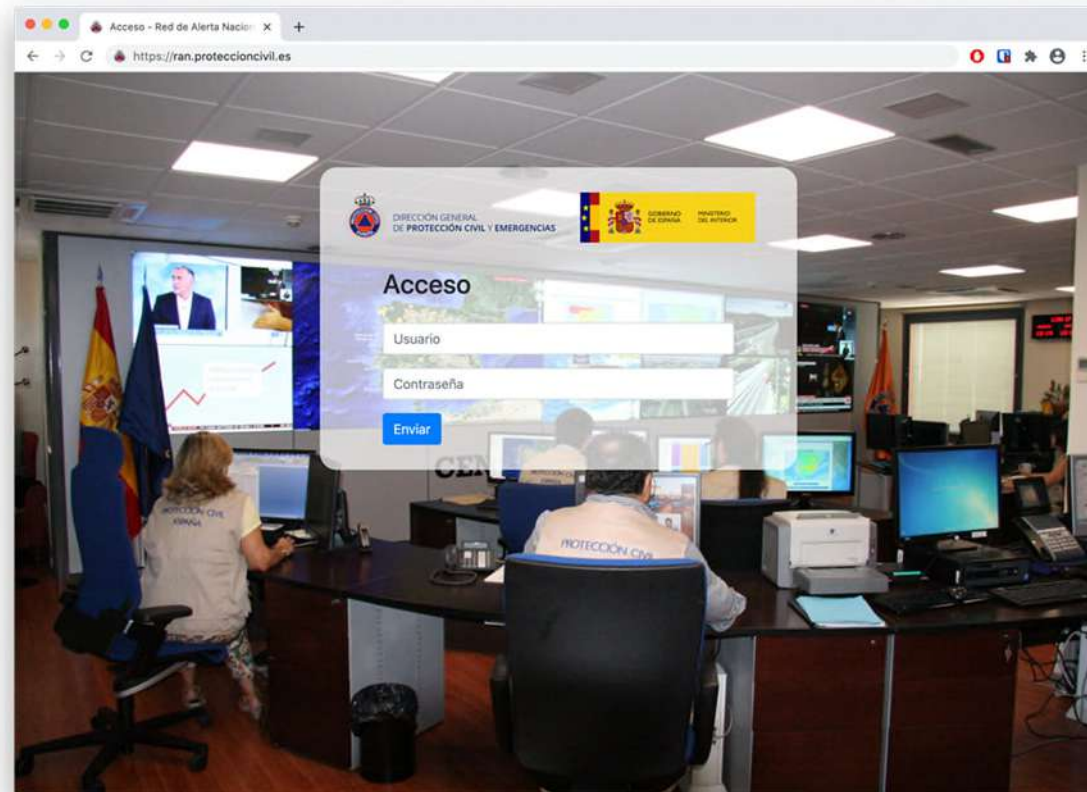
Acceso - Red de Alerta Nacion ×

https://ran.proteccioncivil.es

DIRECCIÓN GENERAL DE PROTECCIÓN CIVIL Y EMERGENCIAS

GOBIERNO DE ESPAÑA MINISTERIO DEL INTERIOR

Acceso

Usuario

Contraseña

Enviar

PROTECCIÓN CIVIL ESPAÑA

PROTECCIÓN CIVIL